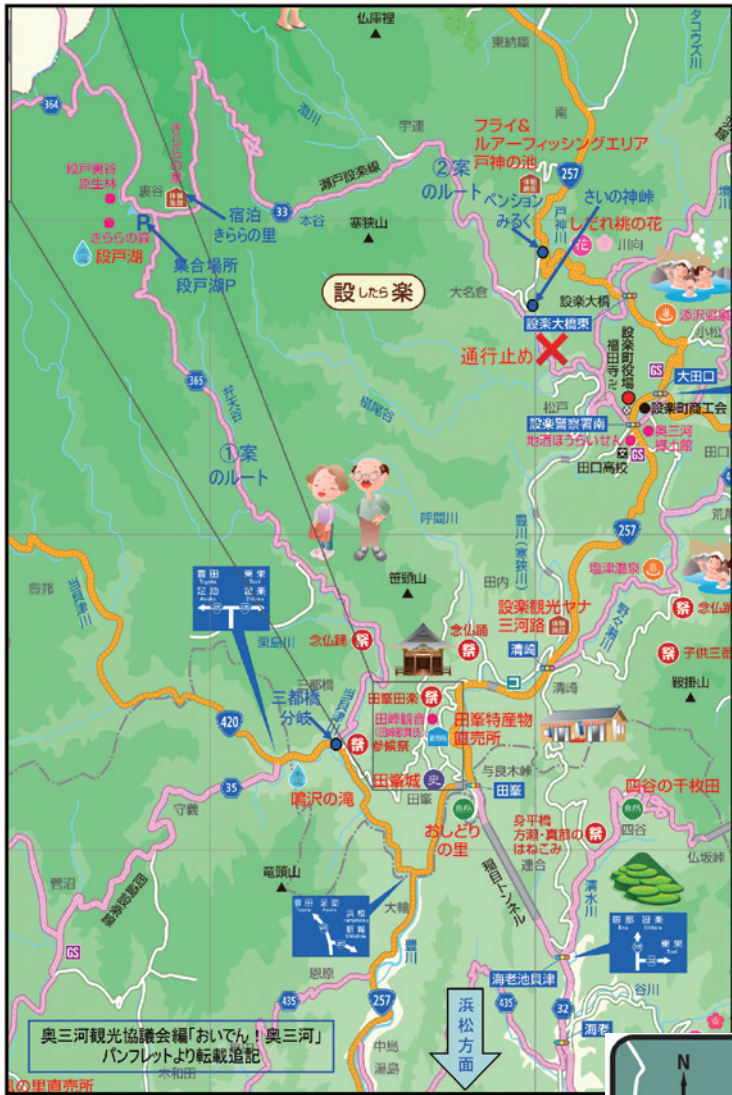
仏庫裡
東納庫
タコウズ川
364
段戸東谷
野生林
きららの森
段戸湖
裏谷
宿泊
きららの里
集合場所
段戸湖P
33
本谷
瀬戸設楽線
宇連
寒狭山
②案
のルート
フライ&
ルアーフィッシングエリア
戸神の池
257
ペンション
みろく
さいの神峠
しだれ桃の花
戸神川
川向
設したら楽
大名倉
設楽大橋
設楽大橋東
湯沢温泉
通行止め
設楽町役場
福田寺
GS
大田口
設楽町商工会
松戸
設楽警察署南
奥三河郷土館
地酒ほうらいせん
田口高校
365
①案
のルート
呼間川
257
荒尾
豊川(寒狭川)
塩津温泉
豊邦
当貝津川
笹頭山
田内
設楽観光ヤナ
三河路
念仏踊
念仏踊
念仏踊
清崎
子供三番叟
三都橋
分岐
田峯田楽
田峰観音
参候祭
田峯特産物
直売所
清崎
鞍掛山
420
35
鳴沢の滝
田峯城
与良木峠
田峯
田峯
四谷の千枚田
守義
おしどり
の里
身平橋
万瀬・真瀬の
はねこみ
連合
四谷
仏坂峠
竜頭山
稲目トンネル
清水川
菅沼
GS
大輪
豊川
谷川
恩原
257
435
海老池貝津
435
32
海老
浜
松
方
面
奥三河観光協議会編「おいでん!奥三河」
パンフレットより転載追記
中島
湯島
木和田
の里直売所
N